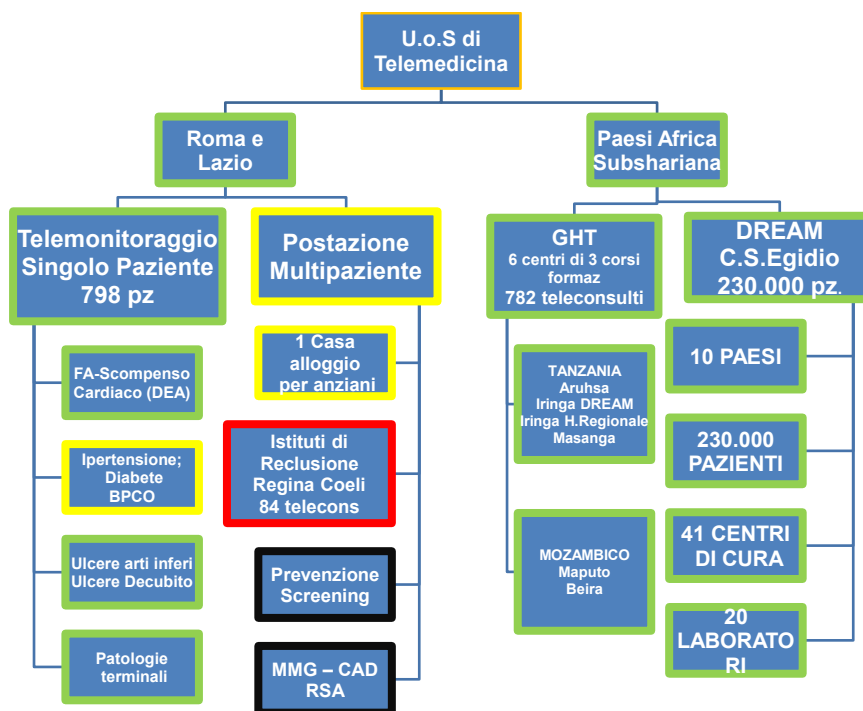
U.o.S di Telemedicina

Roma e Lazio

Paesi Africa Subshariana

Telemonitoraggio Singolo Paziente 798 pz

Postazione Multipaziente

GHT
6 centri di 3 corsi formaz
782 teleconsulti

DREAM C.S.Egidio 230.000 pz.

FA-Scompenso Cardiaco (DEA)

Ipertensione; Diabete BPCO

Ulcere arti inferi Ulcere Decubito

Patologie terminali

1 Casa alloggio per anziani

Istituti di Reclusione Regina Coeli 84 telecons

Prevenzione Screening

MMG – CAD RSA

TANZANIA
Aruhsa
Iringa DREAM
Iringa H.Regionale
Masanga

MOZAMBICO
Maputo
Beira

10 PAESI

230.000 PAZIENTI

41 CENTRI DI CURA

20 LABORATORI